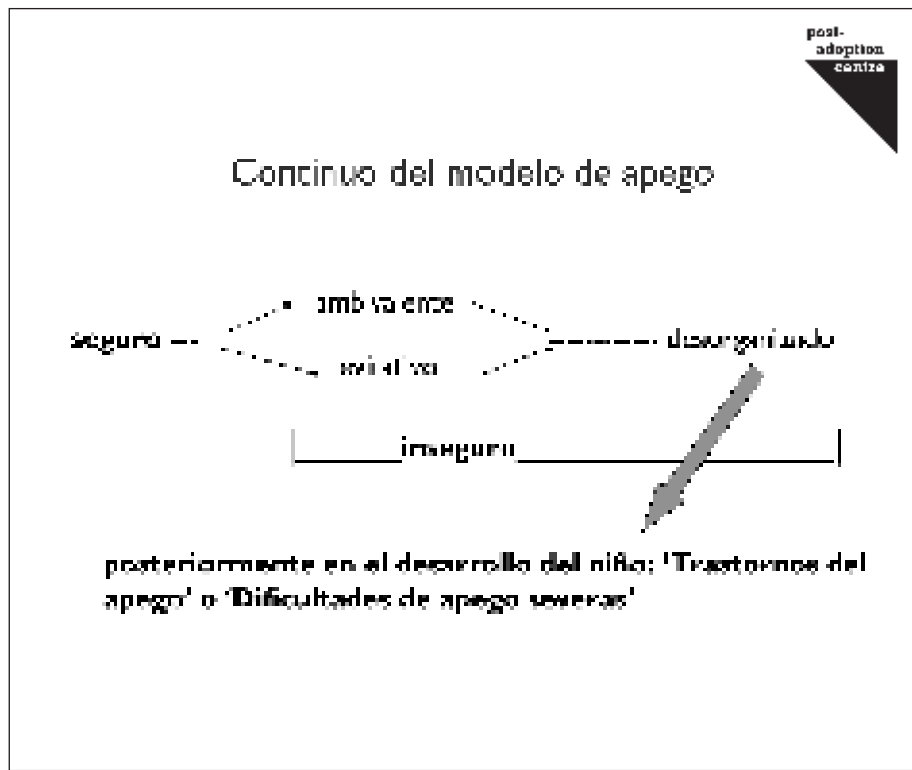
post-adoption centre

Continuo del modelo de apego

ambivalente

seguro

evitativo

desorganizado

inseguro

posteriormente en el desarrollo del niño: 'Trastornos del apego' o 'Dificultades de apego severas'